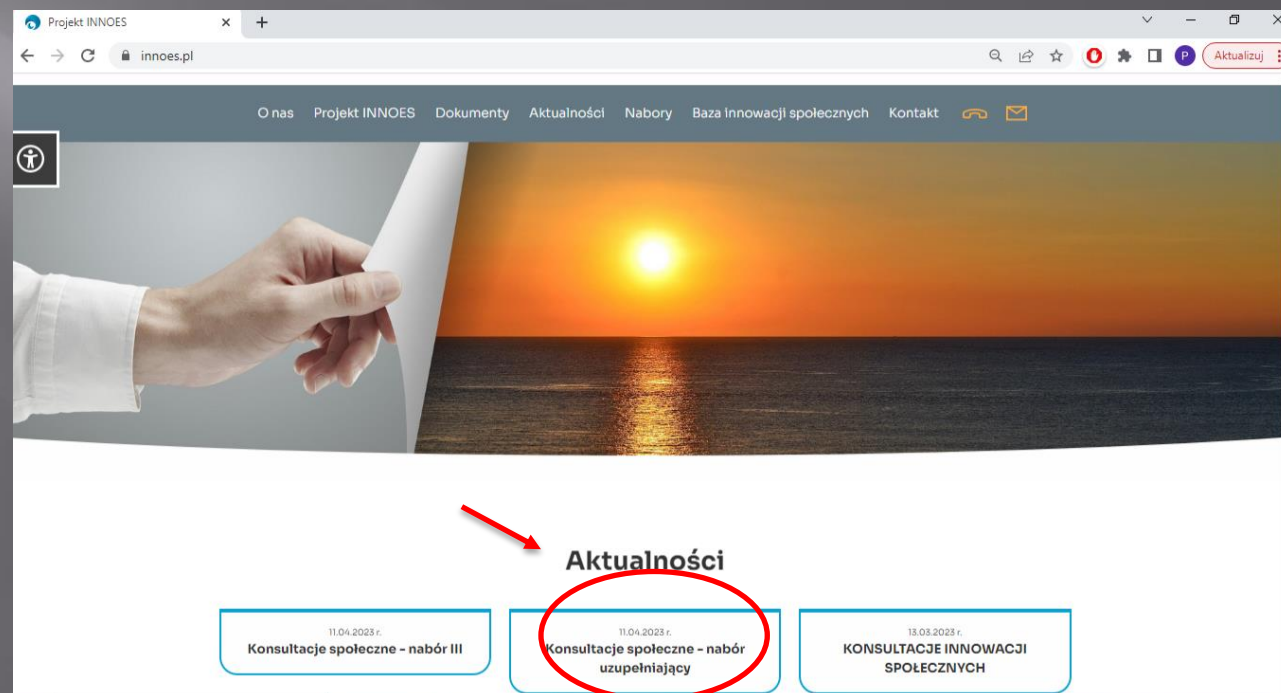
Projekt INNOES

innoes.pl

Aktualizuj

O nas Projekt INNOES Dokumenty Aktualności Nabory Baza innowacji społecznych Kontakt

Aktualności

11.04.2023 r.
Konsultacje społeczne - nabór III

11.04.2023 r.
Konsultacje społeczne - nabór uzupełniający

13.03.2023 r.
KONSULTACJE INNOWACJI SPOŁECZNYCH